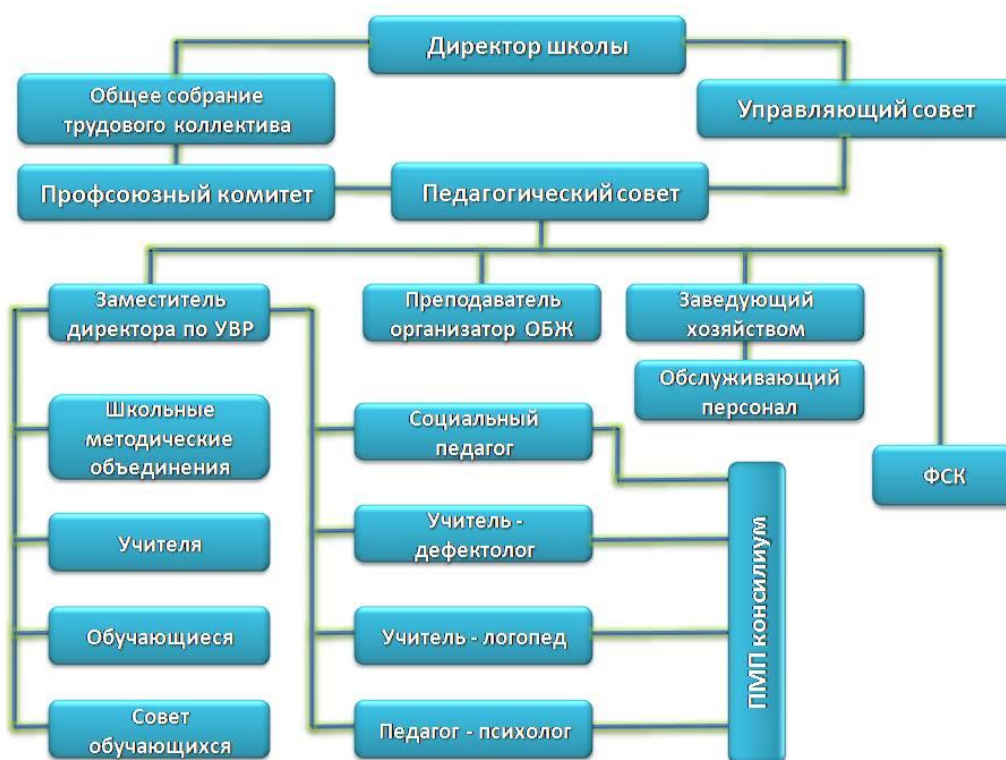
Директор школы

Общее собрание трудового коллектива

Управляющий совет

Профсоюзный комитет

Педагогический совет

Заместитель директора по УВР

Преподаватель организатор ОБЖ

Заведующий хозяйством

Обслуживающий персонал

Школьные методические объединения

Социальный педагог

ФСК

Учителя

Учитель - дефектолог

ПМП консилиум

Обучающиеся

Учитель - логопед

Совет обучающихся

Педагог - психолог